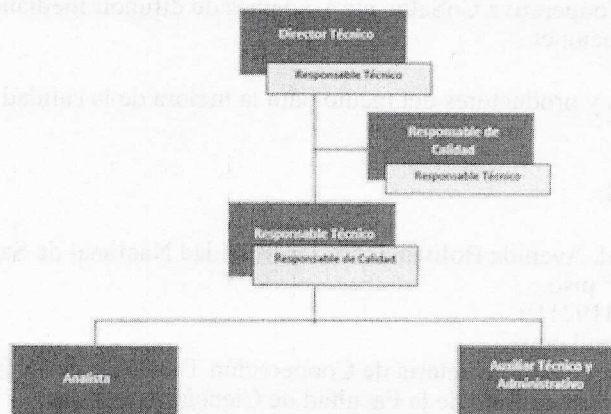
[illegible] a tomar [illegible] de calidad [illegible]

Director Técnico

Responsable Técnico

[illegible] productores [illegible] la misma de la calidad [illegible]

Responsable de Calidad

Responsable Técnico

Responsable Técnico

Responsable de Calidad

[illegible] Avenida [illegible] Nacional de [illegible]

Analista

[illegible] de Inspección. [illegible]

Auxiliar Técnico y Administrativo